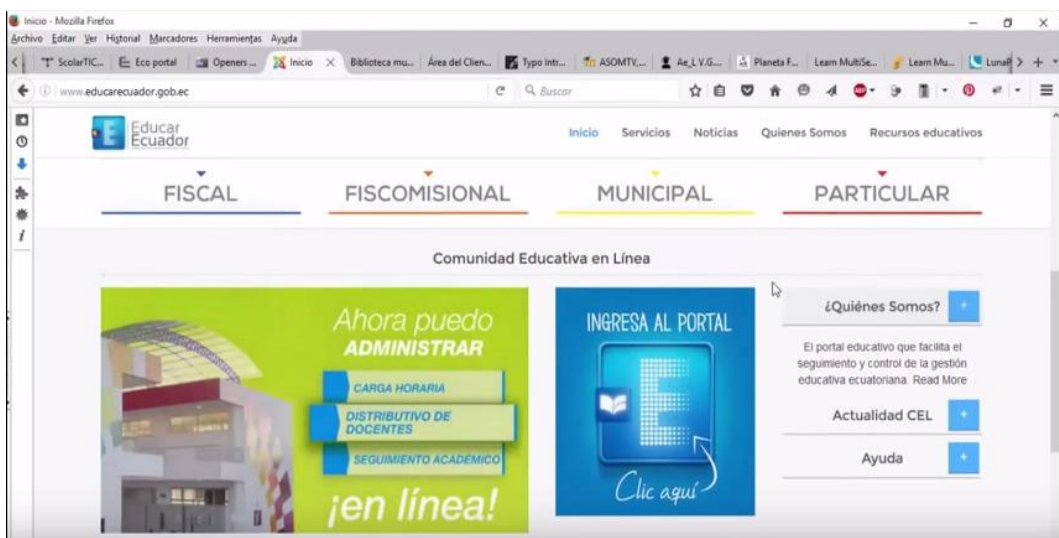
Inicio - Mozilla Firefox

Archivo Editar Ver Historial Marcadores Herramientas Ayuda

ScolarTIC... Eco portal Openers ... Inicio Biblioteca mu... Área del Clien... Typo Intr... ASOMTV,... Ae_LV.G... Planeta F... Learn MultiSe... Learn Mu... Luna

www.educarecuador.gob.ec

Buscar

Educar Ecuador

Inicio Servicios Noticias Quienes Somos Recursos educativos

FISCAL

FISCOMISIONAL

MUNICIPAL

PARTICULAR

Comunidad Educativa en Línea

Ahora puedo ADMINISTRAR

CARGA HORARIA

DISTRIBUTIVO DE DOCENTES

SEGUIMIENTO ACADÉMICO

¡en línea!

INGRESA AL PORTAL

Clic aquí

¿Quiénes Somos?

El portal educativo que facilita el seguimiento y control de la gestión educativa ecuatoriana. Read More

Actualidad CEL

Ayuda